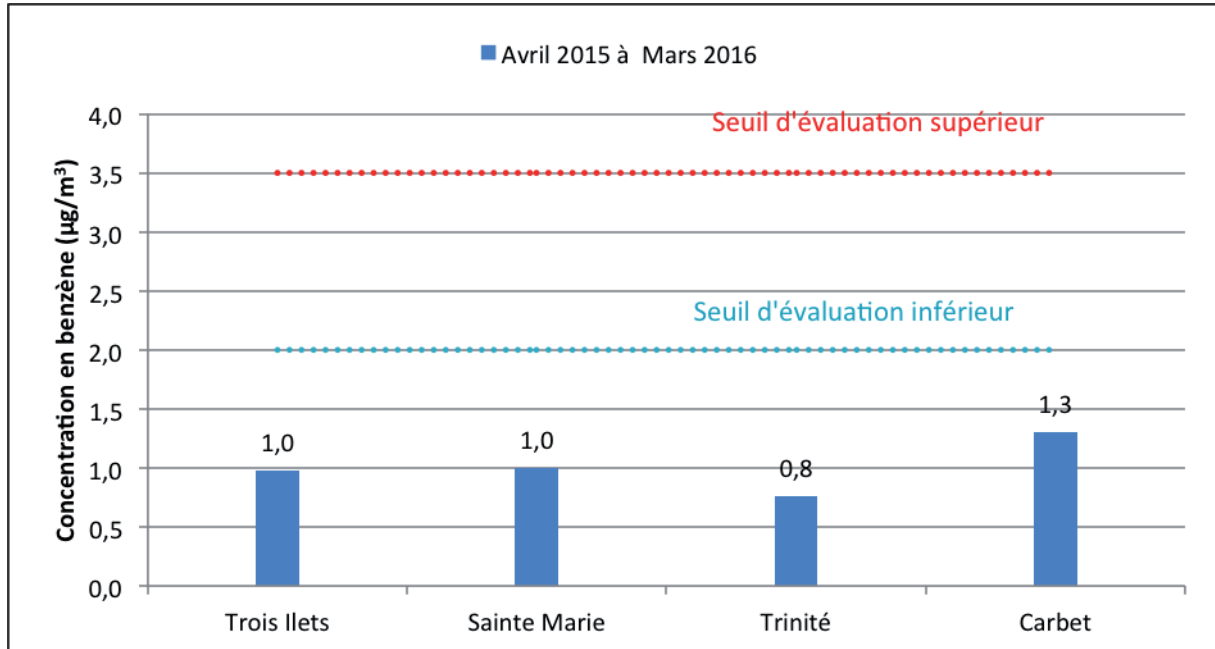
Avril 2015 à Mars 2016

Concentration en benzène (µg/m³)

4,0
3,5
3,0
2,5
2,0
1,5
1,0
0,5
0,0

Seuil d'évaluation supérieur

Seuil d'évaluation inférieur

1,0
1,0
0,8
1,3

Trois Ilets
Sainte Marie
Trinité
Carbet